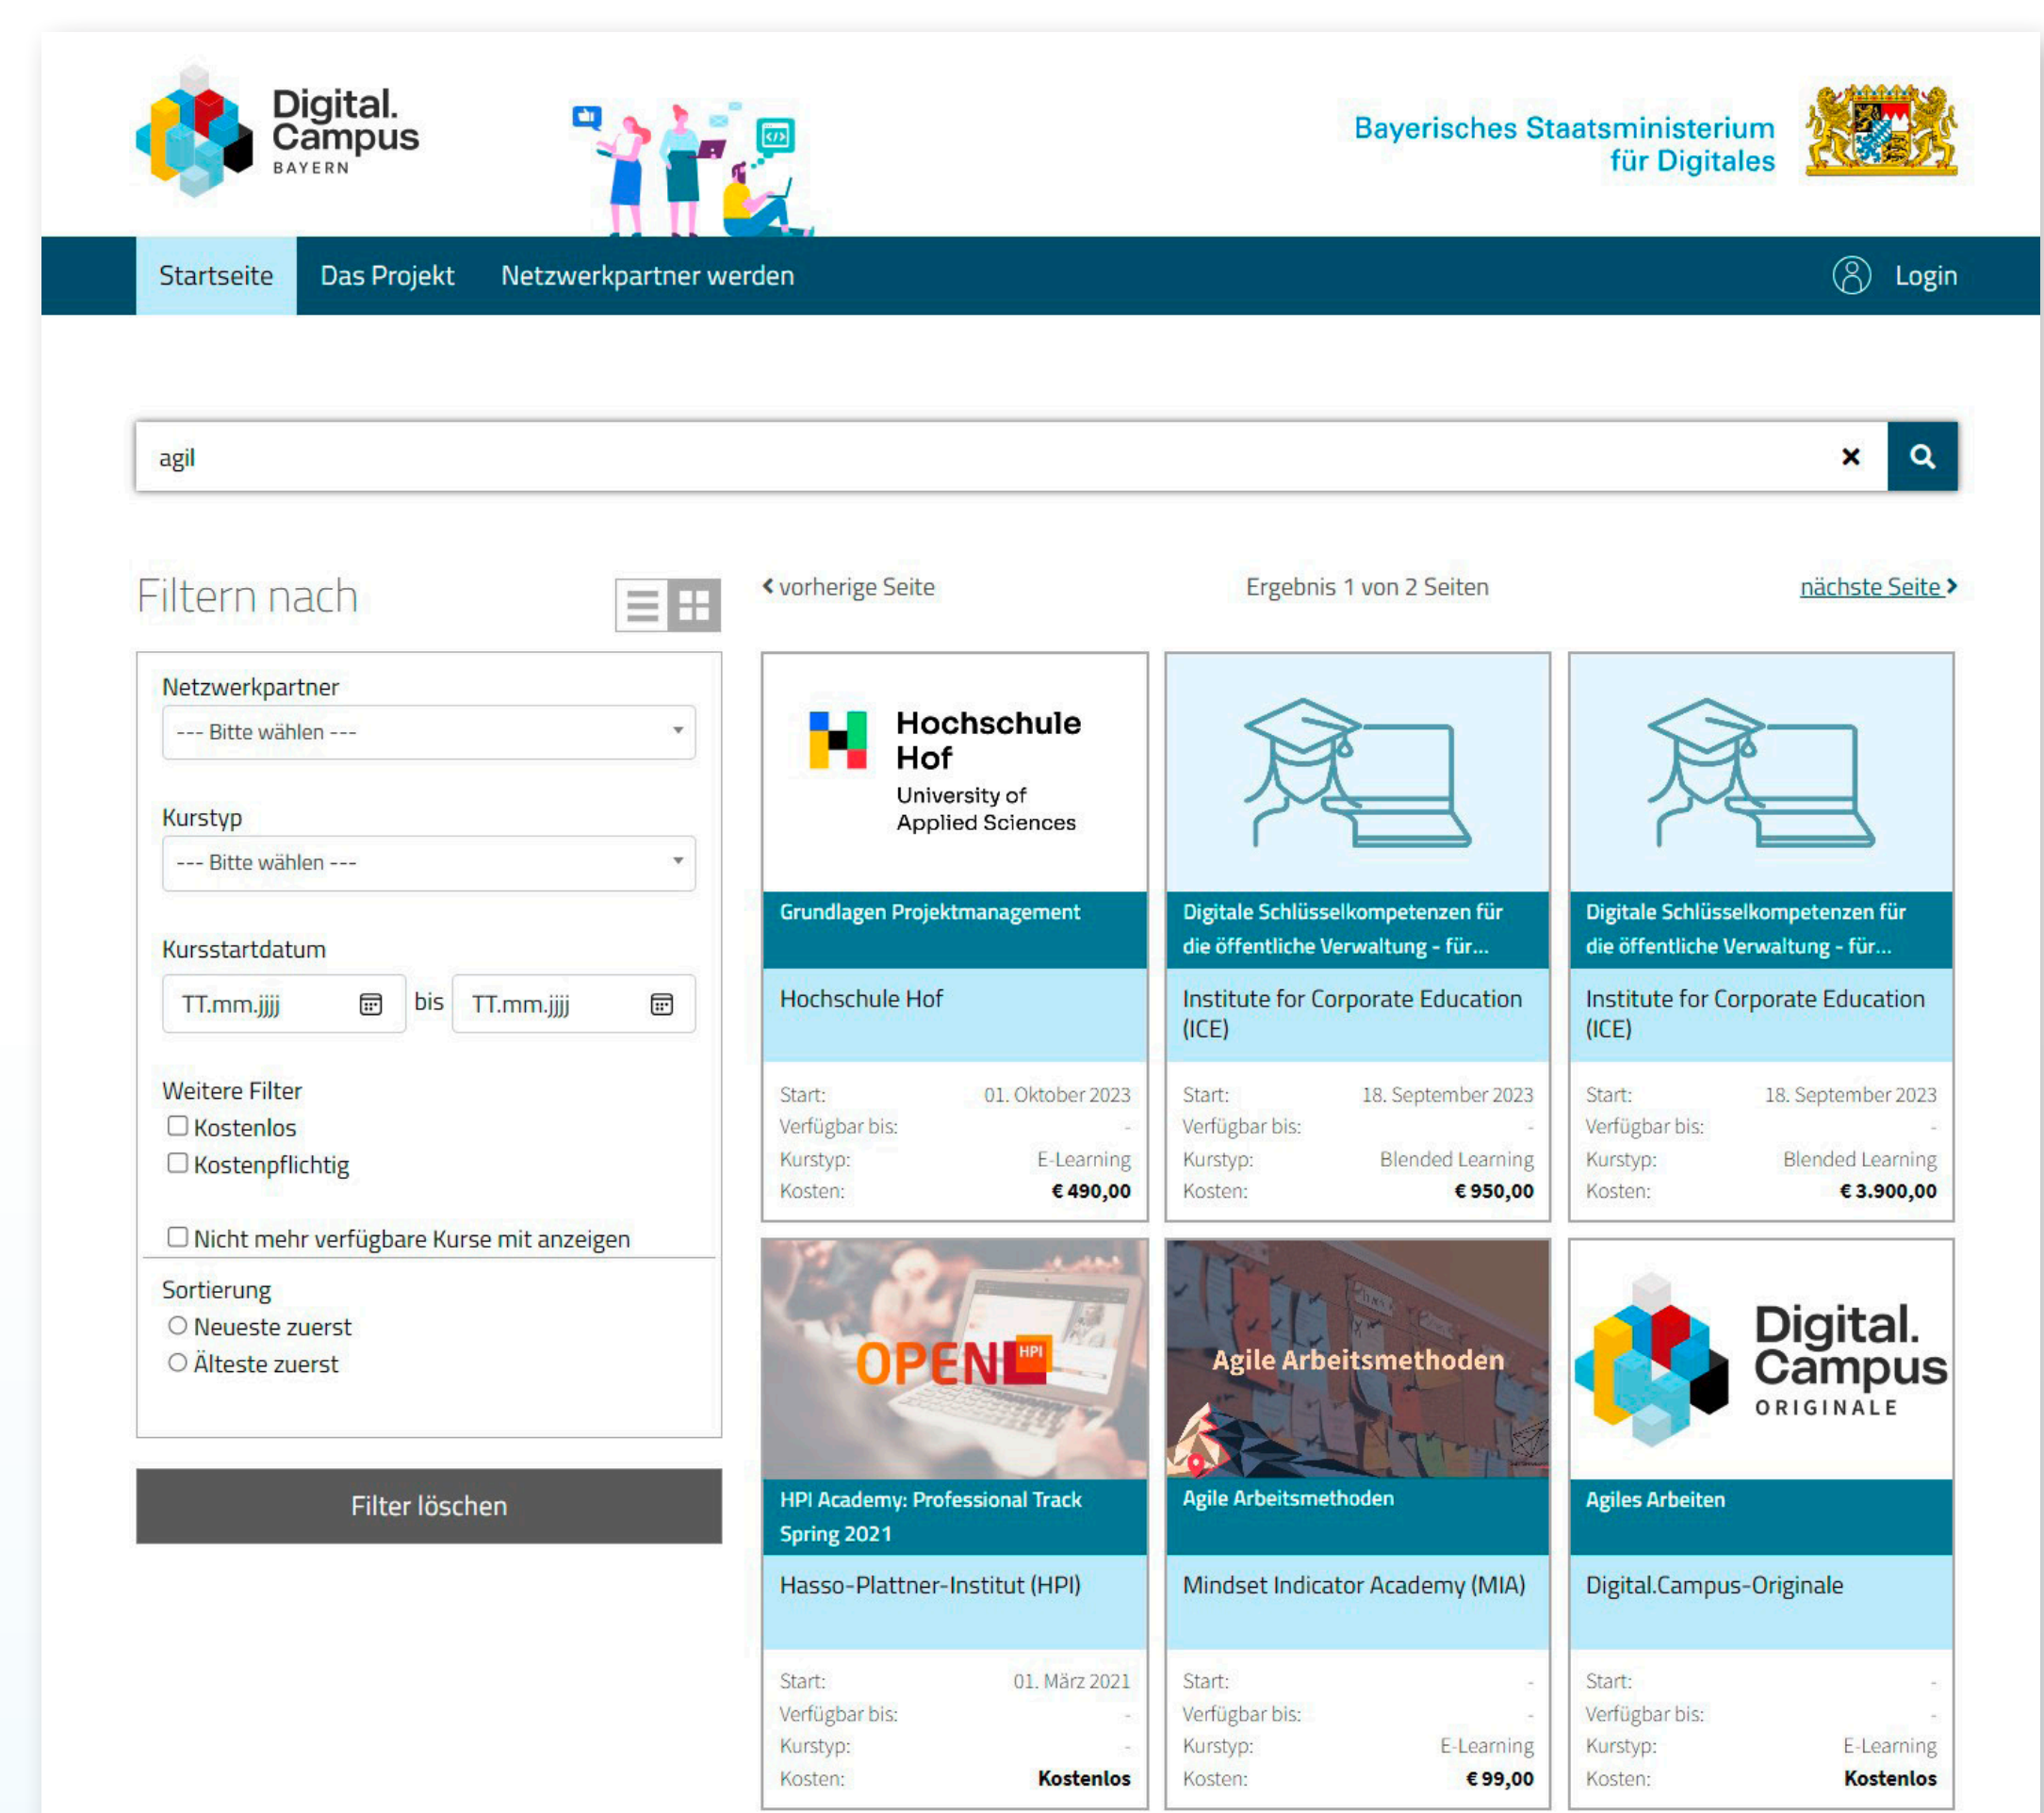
Digital. Campus BAYERN

Bayerisches Staatsministerium für Digitales

Startseite Das Projekt Netzwerkpartner werden Login

agil

Filtern nach

Netzwerkpartner
--- Bitte wählen ---

Kurstyp
--- Bitte wählen ---

Kursstartdatum
TT.mm.jjjj bis TT.mm.jjjj

Weitere Filter
Kostenlos
Kostenpflichtig

Nicht mehr verfügbare Kurse mit anzeigen

Sortierung
Neueste zuerst
Älteste zuerst

Filter löschen

vorherige Seite Ergebnis 1 von 2 Seiten nächste Seite

Hochschule Hof University of Applied Sciences
Grundlagen Projektmanagement
Hochschule Hof
Start: 01. Oktober 2023
Verfügbar bis: -
Kurstyp: E-Learning
Kosten: € 490,00

Digitale Schlüsselkompetenzen für die öffentliche Verwaltung - für...
Institute for Corporate Education (ICE)
Start: 18. September 2023
Verfügbar bis: -
Kurstyp: Blended Learning
Kosten: € 950,00

Digitale Schlüsselkompetenzen für die öffentliche Verwaltung - für...
Institute for Corporate Education (ICE)
Start: 18. September 2023
Verfügbar bis: -
Kurstyp: Blended Learning
Kosten: € 3.900,00

OPEN HPI
HPI Academy: Professional Track Spring 2021
Hasso-Plattner-Institut (HPI)
Start: 01. März 2021
Verfügbar bis: -
Kurstyp: -
Kosten: Kostenlos

Agile Arbeitsmethoden
Agile Arbeitsmethoden
Mindset Indicator Academy (MIA)
Start: -
Verfügbar bis: -
Kurstyp: E-Learning
Kosten: € 99,00

Digital. Campus ORIGINALE
Agiles Arbeiten
Digital.Campus-Originale
Start: -
Verfügbar bis: -
Kurstyp: E-Learning
Kosten: Kostenlos